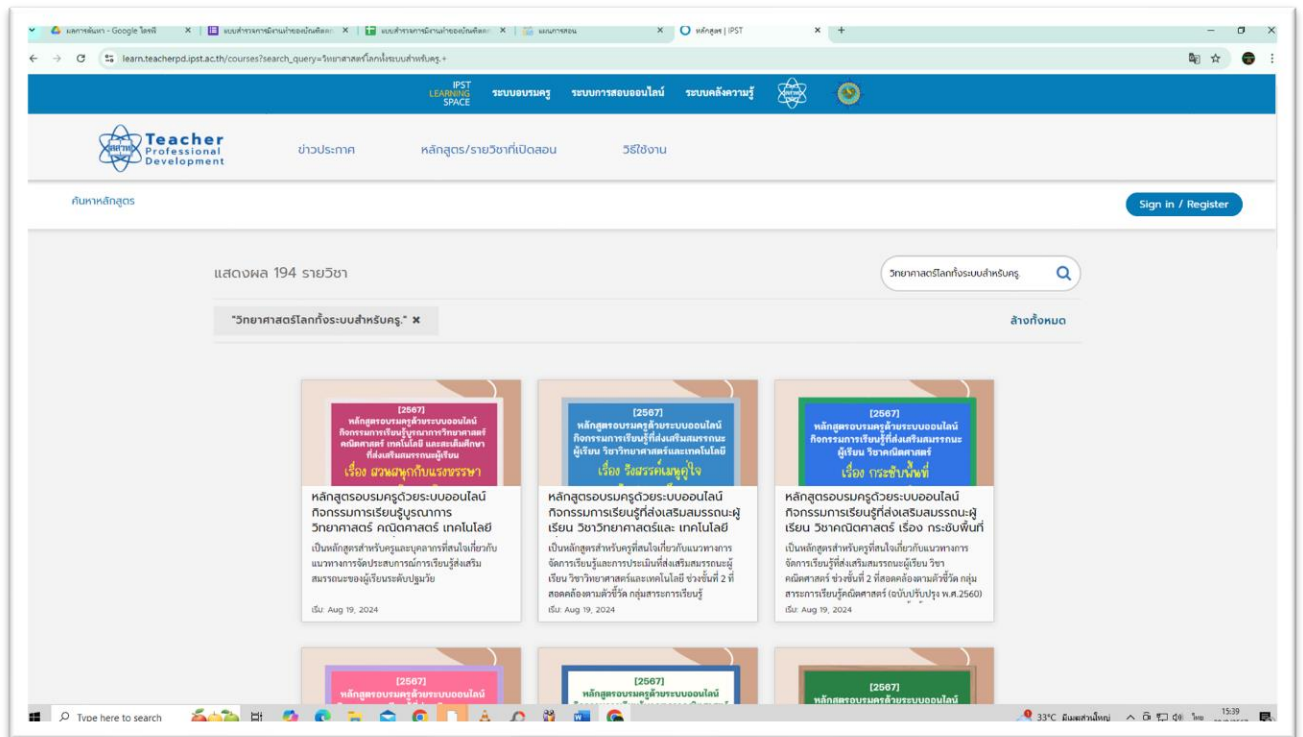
ผลการค้นหา - Google ไดรฟ์ × | แบบสำรวจการมีงานทำของบัณฑิตและ × | แบบสำรวจการมีงานทำของบัณฑิตและ × | แผนการสอน × | หลักสูตร | IPST × | +

learn.teacherpd.ipst.ac.th/courses?search_query=วิทยาศาสตร์โลกทั้งระบบสำหรับครู.+

IPST LEARNING SPACE ระบบอบรมครู ระบบการสอบออนไลน์ ระบบคลังความรู้

Teacher Professional Development

ข่าวประกาศ หลักสูตร/รายวิชาที่เปิดสอน วิธีใช้งาน

ค้นหาหลักสูตร

Sign in / Register

แสดงผล 194 รายวิชา

วิทยาศาสตร์โลกทั้งระบบสำหรับครู.

"วิทยาศาสตร์โลกทั้งระบบสำหรับครู." ×

ล้างทั้งหมด

[2567] หลักสูตรอบรมครูด้วยระบบออนไลน์ กิจกรรมการเรียนรู้บูรณาการวิทยาศาสตร์ คณิตศาสตร์ เทคโนโลยี และสะเต็มศึกษา ที่ส่งเสริมสมรรถนะผู้เรียน เรื่อง สวนสนุกกับแรงทราย

หลักสูตรอบรมครูด้วยระบบออนไลน์ กิจกรรมการเรียนรู้บูรณาการ วิทยาศาสตร์ คณิตศาสตร์ เทคโนโลยี

เป็นหลักสูตรสำหรับครูและบุคลากรที่สนใจเกี่ยวกับแนวทางการจัดประสบการณ์การเรียนรู้ส่งเสริมสมรรถนะของผู้เรียนระดับปฐมวัย

เริ่ม: Aug 19, 2024

[2567] หลักสูตรอบรมครูด้วยระบบออนไลน์ กิจกรรมการเรียนรู้ที่ส่งเสริมสมรรถนะผู้เรียน วิชาวิทยาศาสตร์และเทคโนโลยี เรื่อง วิเศษณ์เมฆูผู้ใจ

หลักสูตรอบรมครูด้วยระบบออนไลน์ กิจกรรมการเรียนรู้ที่ส่งเสริมสมรรถนะผู้เรียน วิชาวิทยาศาสตร์และ เทคโนโลยี

เป็นหลักสูตรสำหรับครูที่สนใจเกี่ยวกับแนวทางการจัดการเรียนรู้และการประเมินที่ส่งเสริมสมรรถนะผู้เรียน วิชาวิทยาศาสตร์และเทคโนโลยี ช่วงชั้นที่ 2 ที่สอดคล้องตามตัวชี้วัด กลุ่มสาระการเรียนรู้

เริ่ม: Aug 19, 2024

[2567] หลักสูตรอบรมครูด้วยระบบออนไลน์ กิจกรรมการเรียนรู้ที่ส่งเสริมสมรรถนะผู้เรียน วิชาคณิตศาสตร์ เรื่อง กระชับพื้นที่

หลักสูตรอบรมครูด้วยระบบออนไลน์ กิจกรรมการเรียนรู้ที่ส่งเสริมสมรรถนะผู้เรียน วิชาคณิตศาสตร์ เรื่อง กระชับพื้นที่

เป็นหลักสูตรสำหรับครูที่สนใจเกี่ยวกับแนวทางการจัดการเรียนรู้ที่ส่งเสริมสมรรถนะผู้เรียน วิชาคณิตศาสตร์ ช่วงชั้นที่ 2 ที่สอดคล้องตามตัวชี้วัด กลุ่มสาระการเรียนรู้คณิตศาสตร์ (ฉบับปรับปรุง พ.ศ.2560)

เริ่ม: Aug 19, 2024

[2567] หลักสูตรอบรมครูด้วยระบบออนไลน์

[2567] หลักสูตรอบรมครูด้วยระบบออนไลน์

[2567] หลักสูตรอบรมครูด้วยระบบออนไลน์

Type here to search

33°C มีแดดส่วนใหญ่ ไทย 15:39